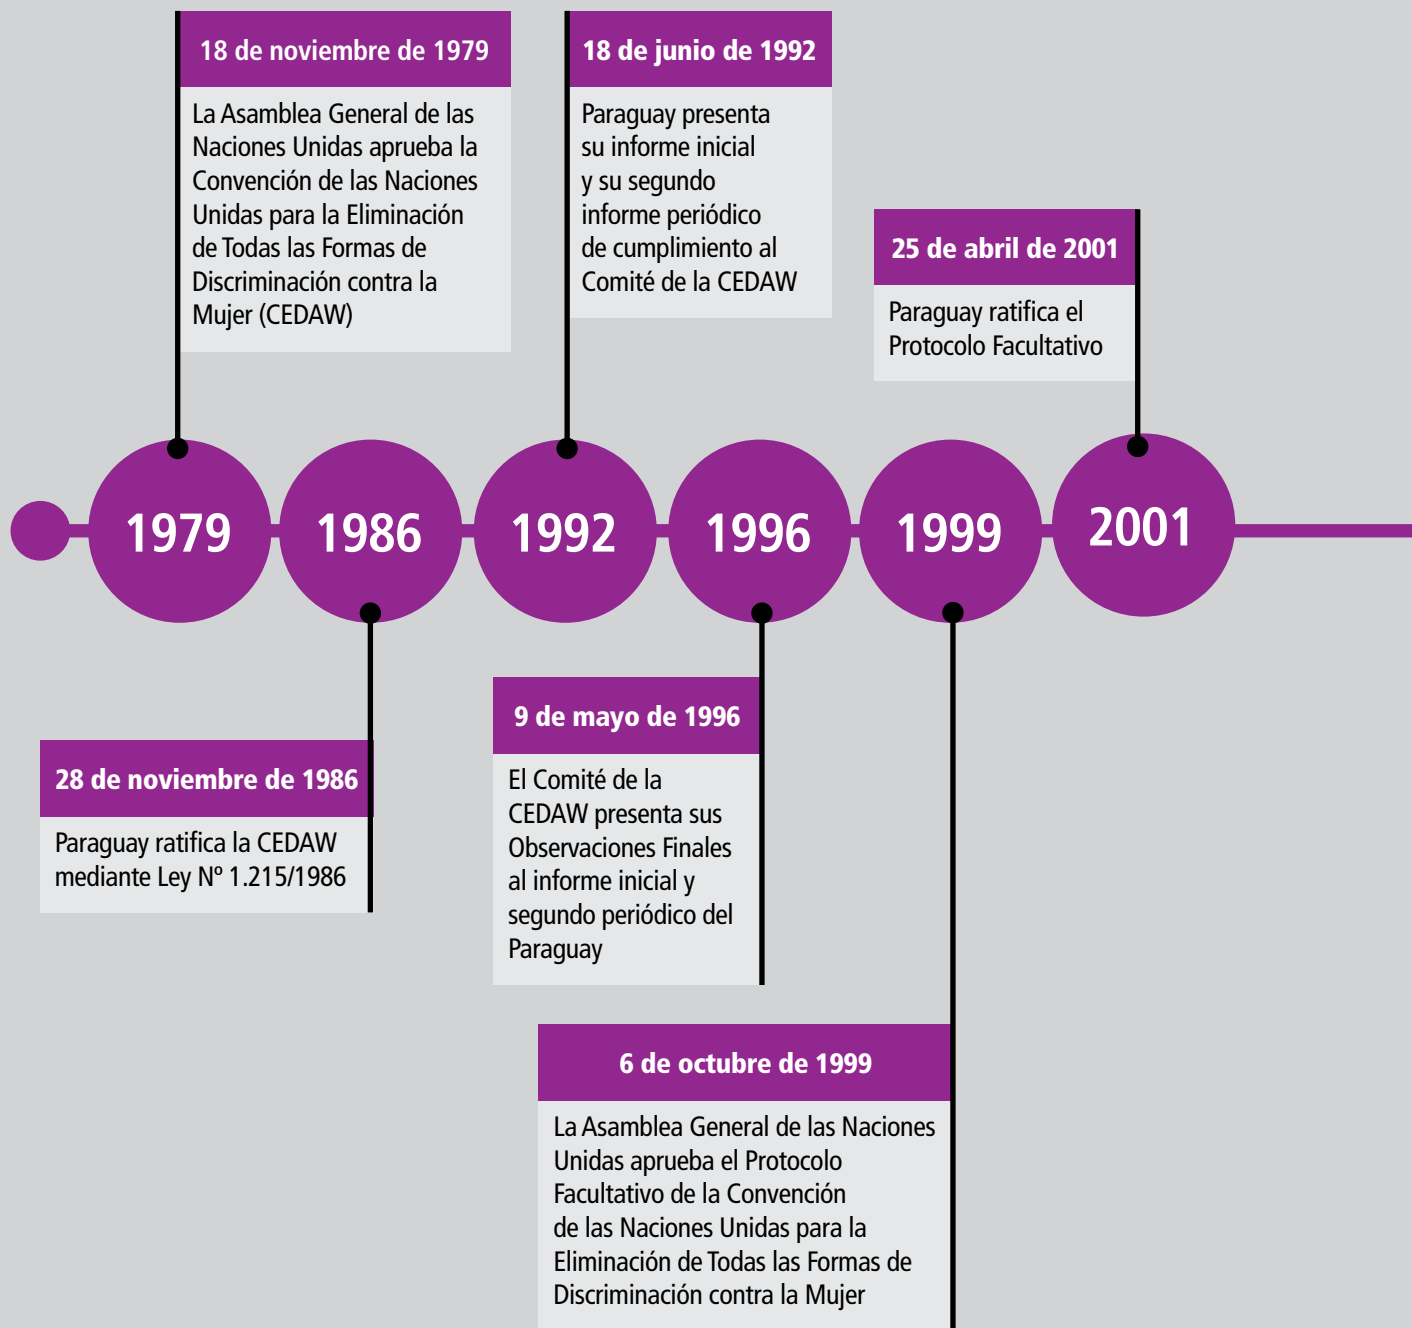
18 de noviembre de 1979

La Asamblea General de las Naciones Unidas aprueba la Convención de las Naciones Unidas para la Eliminación de Todas las Formas de Discriminación contra la Mujer (CEDAW)

18 de junio de 1992

Paraguay presenta su informe inicial y su segundo informe periódico de cumplimiento al Comité de la CEDAW

25 de abril de 2001

Paraguay ratifica el Protocolo Facultativo

1979

1986

1992

1996

1999

2001

28 de noviembre de 1986

Paraguay ratifica la CEDAW mediante Ley Nº 1.215/1986

9 de mayo de 1996

El Comité de la CEDAW presenta sus Observaciones Finales al informe inicial y segundo periódico del Paraguay

6 de octubre de 1999

La Asamblea General de las Naciones Unidas aprueba el Protocolo Facultativo de la Convención de las Naciones Unidas para la Eliminación de Todas las Formas de Discriminación contra la Mujer